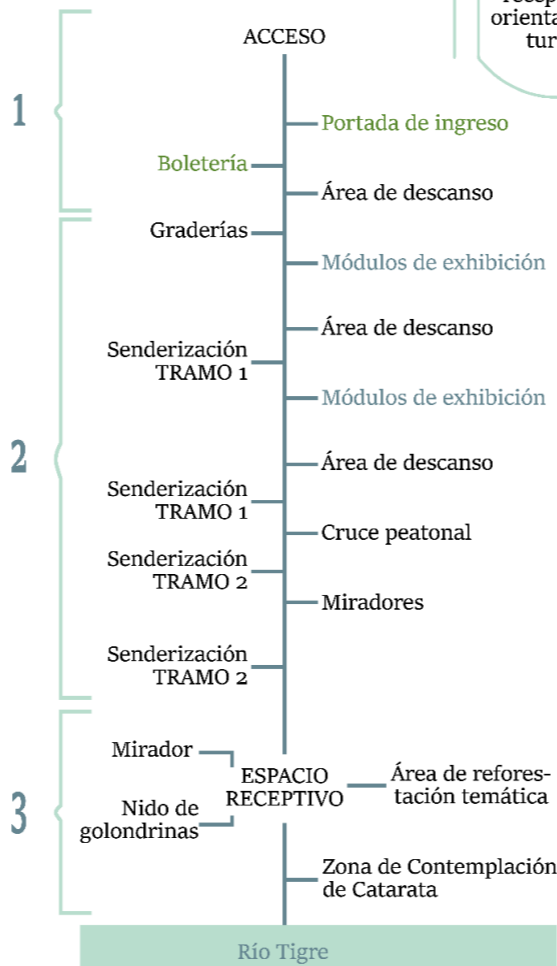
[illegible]
orienta
tur

ACCESO

1

Portada de ingreso

Boletería

Área de descanso

Graderías

Módulos de exhibición

Área de descanso

Senderización TRAMO 1

Módulos de exhibición

2

Área de descanso

Senderización TRAMO 1

Cruce peatonal

Senderización TRAMO 2

Miradores

Senderización TRAMO 2

Mirador

ESPACIO RECEPTIVO

Área de reforestación temática

3

Nido de golondrinas

Zona de Contemplación de Catarata

Río Tigre